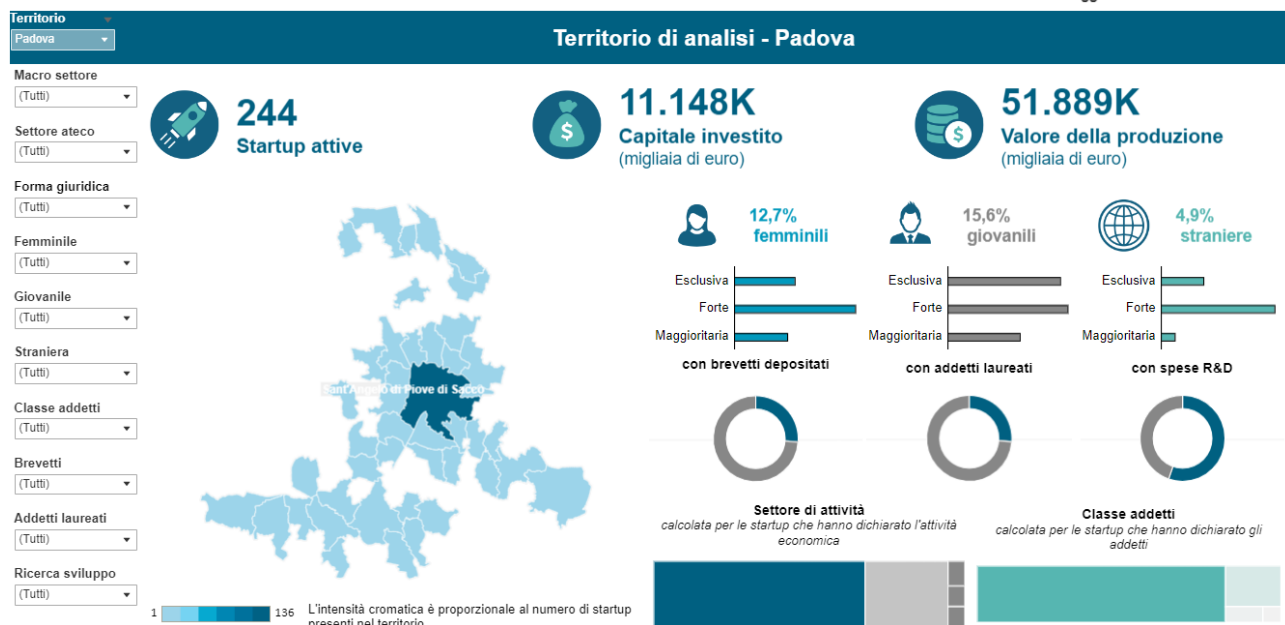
Territorio
Padova

Territorio di analisi - Padova

Macro settore
(Tutti)
Settore ateco
(Tutti)
Forma giuridica
(Tutti)
Femminile
(Tutti)
Giovanile
(Tutti)
Straniera
(Tutti)
Classe addetti
(Tutti)
Brevetti
(Tutti)
Addetti laureati
(Tutti)
Ricerca sviluppo
(Tutti)

244
Startup attive

11.148K
Capitale investito
(migliaia di euro)

51.889K
Valore della produzione
(migliaia di euro)

Sant'Angelo di Piove di Sacco

12,7%
femminili

15,6%
giovanili

4,9%
straniere

Esclusiva
Forte
Maggioritaria

Esclusiva
Forte
Maggioritaria

Esclusiva
Forte
Maggioritaria

con brevetti depositati

con addetti laureati

con spese R&D

Settore di attività
calcolata per le startup che hanno dichiarato l'attività economica

Classe addetti
calcolata per le startup che hanno dichiarato gli addetti

1 136 L'intensità cromatica è proporzionale al numero di startup presenti nel territorio